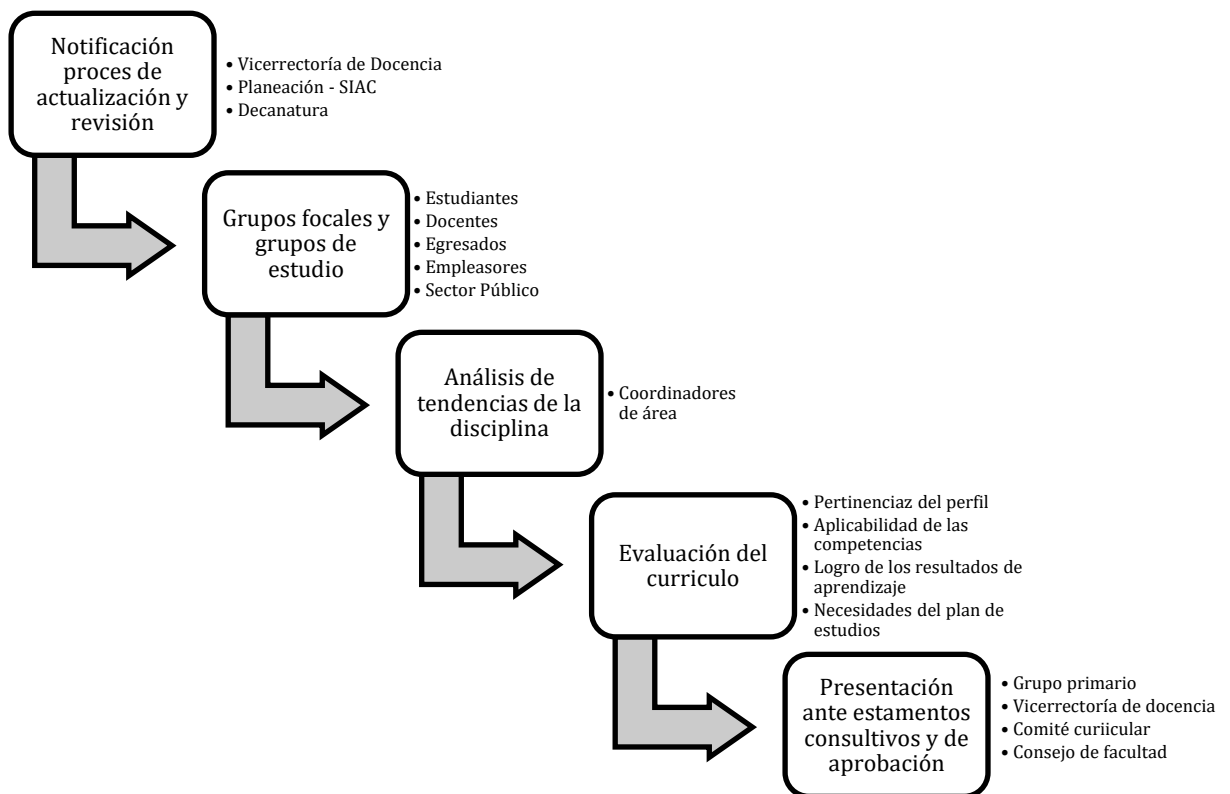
Notificación proces de actualización y revisión

- Vicerrectoría de Docencia
- Planeación - SIAC
- Decanatura

Grupos focales y grupos de estudio

- Estudiantes
- Docentes
- Egresados
- Empleasores
- Sector Público

Análisis de tendencias de la disciplina

- Coordinadores de área

Evaluación del curriculo

- Pertinenciaz del perfil
- Aplicabilidad de las competencias
- Logro de los resultados de aprendizaje
- Necesidades del plan de estudios

Presentación ante estamentos consultivos y de aprobación

- Grupo primario
- Vicerrectoría de docencia
- Comité curiicular
- Consejo de facultad